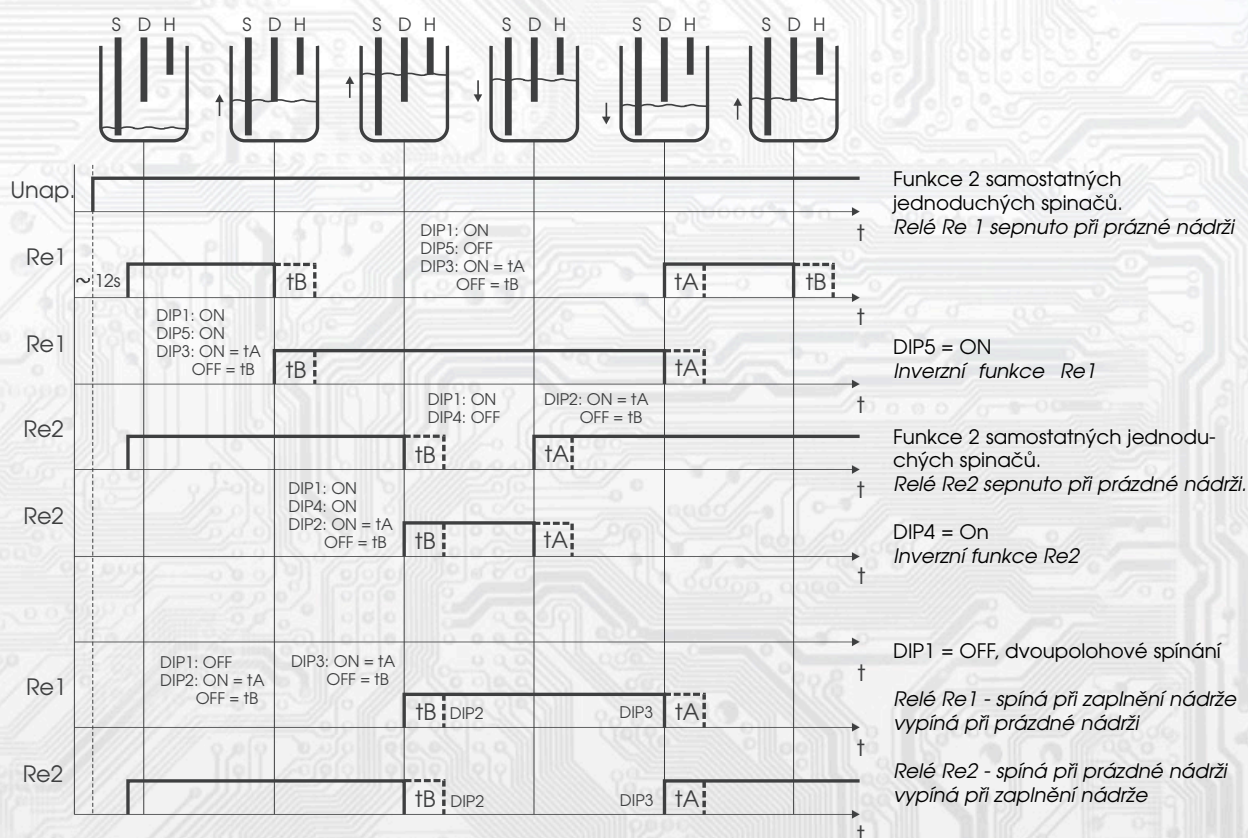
S D H S D H S D H S D H S D H S D H

Unap.

Re1

~12s

tB

DIP1: ON
DIP5: OFF
DIP3: ON = tA
OFF = tB

tA

tB

t

Re1

DIP1: ON
DIP5: ON
DIP3: ON = tA
OFF = tB

tB

tA

t

Re2

DIP1: ON
DIP4: OFF

DIP2: ON = tA
OFF = tB

tB

tA

t

Re2

DIP1: ON
DIP4: ON
DIP2: ON = tA
OFF = tB

tB

tA

t

t

Re1

DIP1: OFF
DIP2: ON = tA
OFF = tB

DIP3: ON = tA
OFF = tB

tB DIP2

DIP3 tA

t

Re2

tB DIP2

DIP3 tA

t

Funkce 2 samostatných jednoduchých spinačů.
Relé Re 1 sepnuto při prázné nádrži

DIP5 = ON
Inverzní funkce Re1

Funkce 2 samostatných jednoduchých spinačů.
Relé Re2 sepnuto při prázdné nádrži.

DIP4 = On
Inverzní funkce Re2

DIP1 = OFF, dvoupolohové spínání

Relé Re1 - spíná při zaplnění nádrže
vypíná při prázdné nádrži

Relé Re2 - spíná při prázdné nádrži
vypíná při zaplnění nádrže